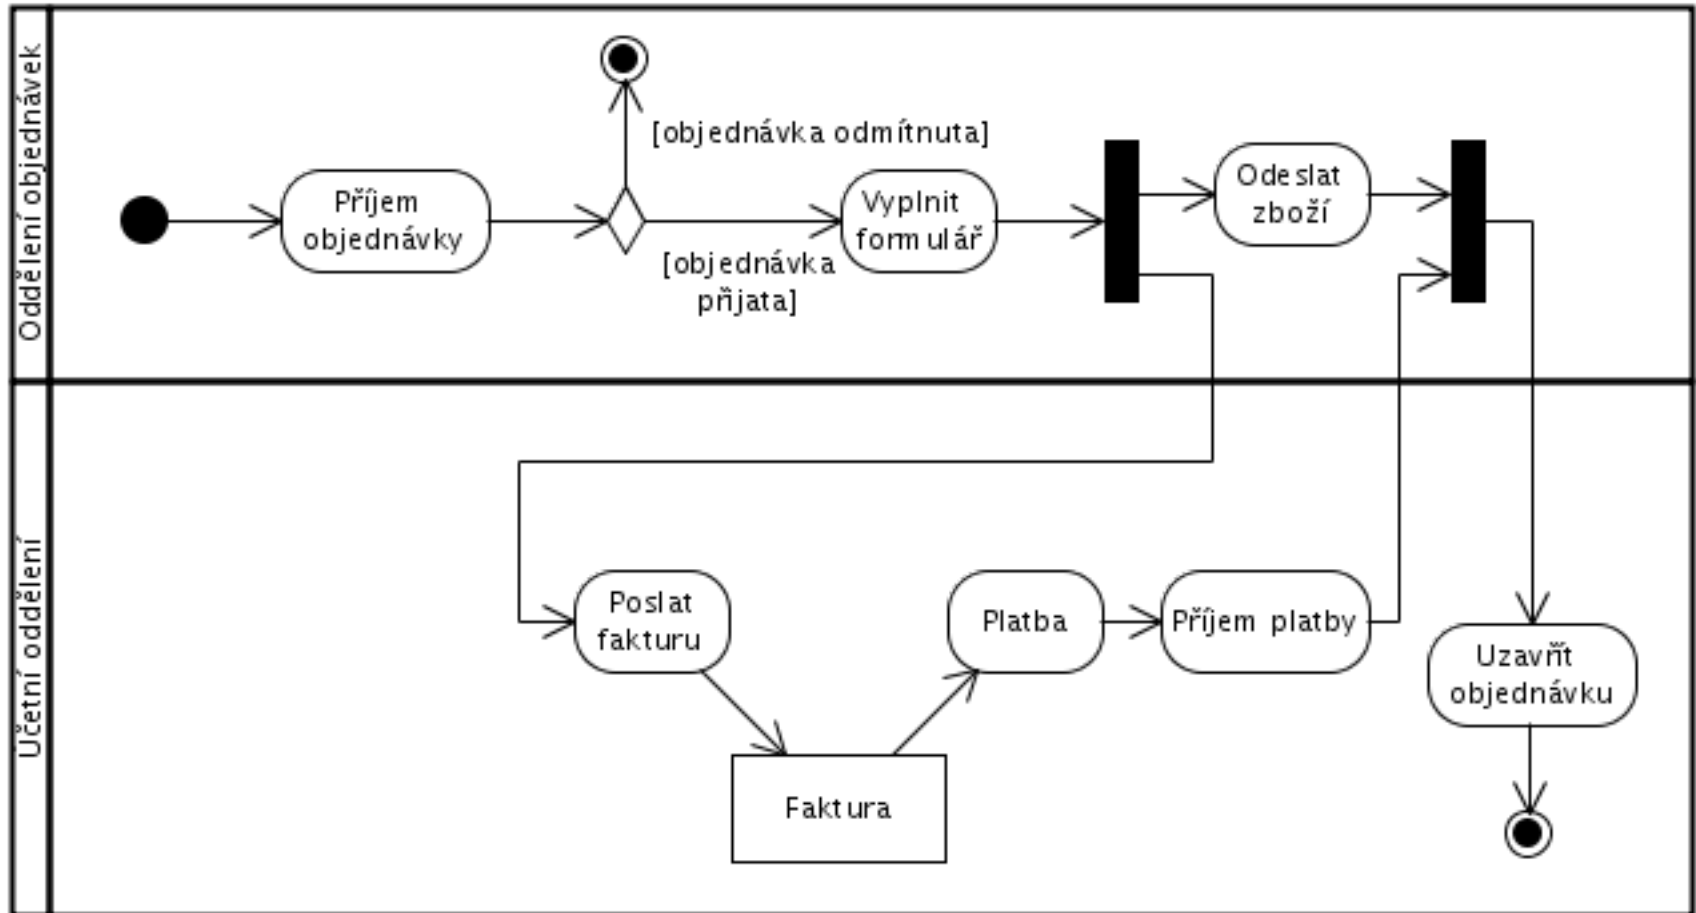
Oddělení objednávek

Příjem objednávky

[objednávka odmítnuta]

[objednávka přijata]

Vyplnit formulář

Odeslat zboží

Účetní oddělení

Poslat fakturu

Faktura

Platba

Příjem platby

Uzavřít objednávku